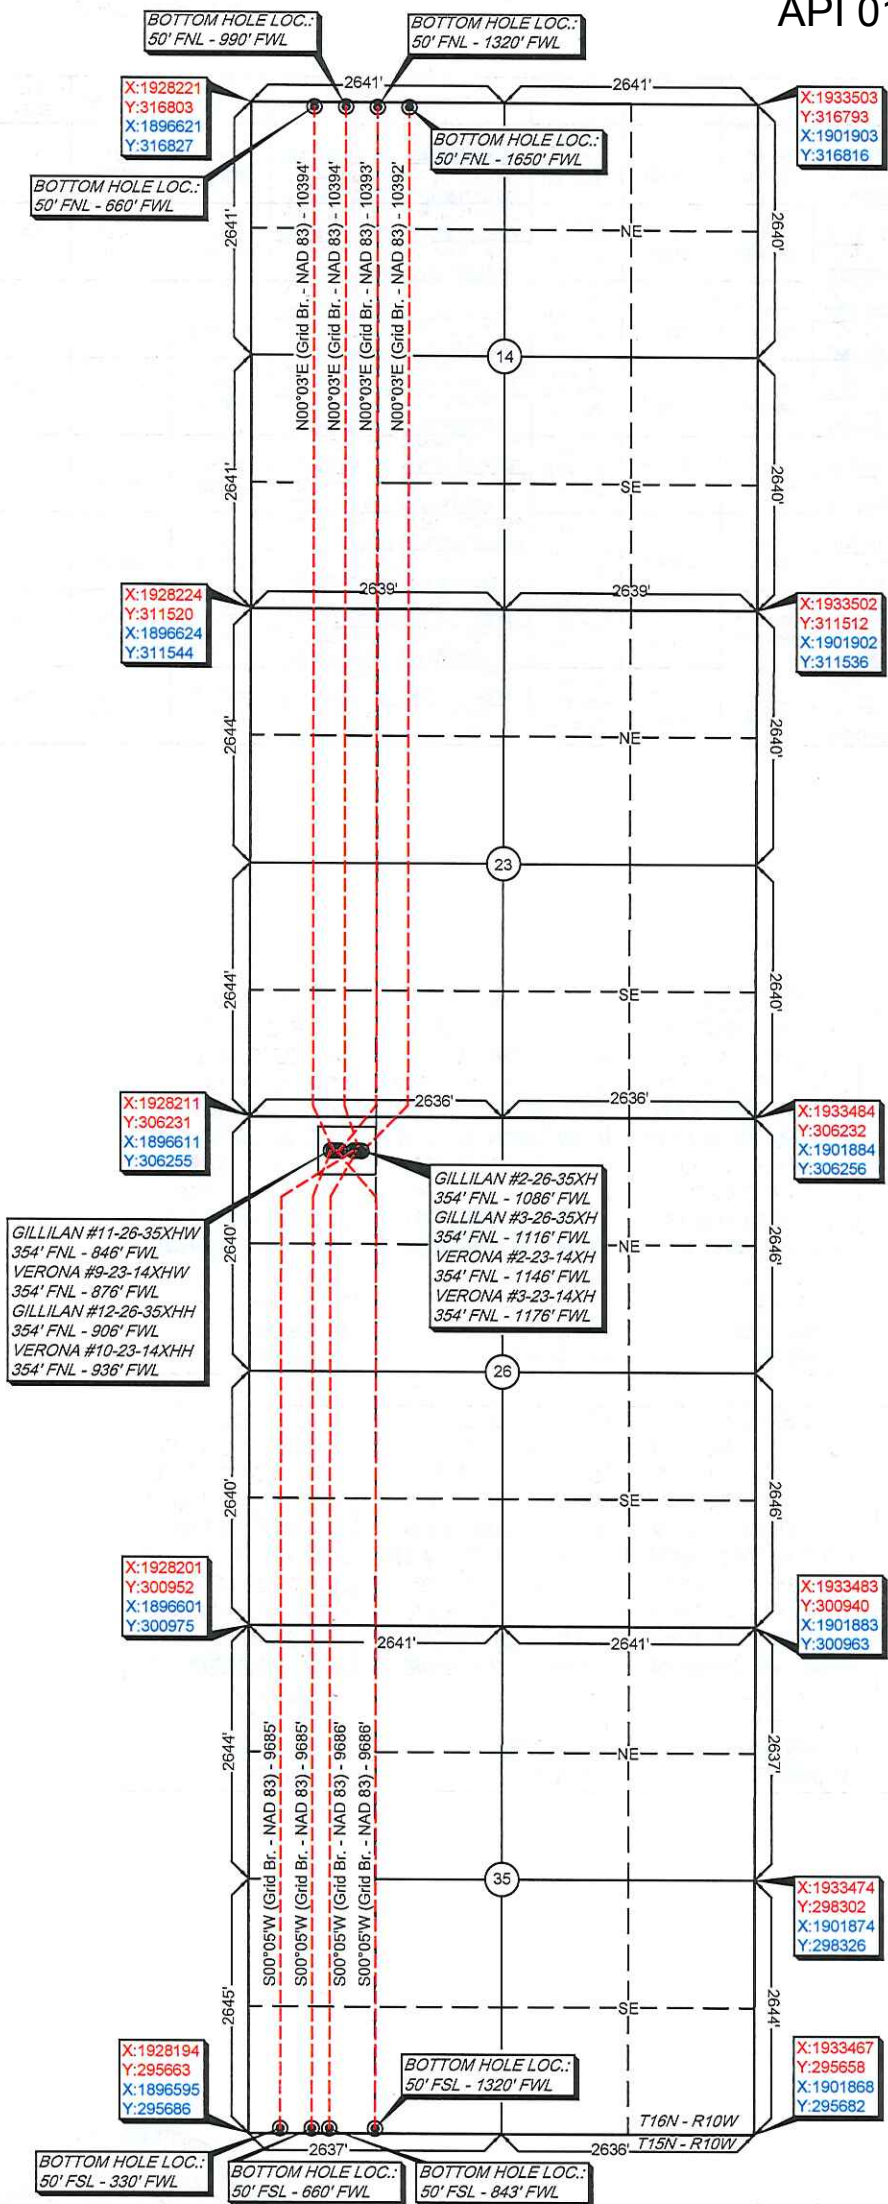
API 0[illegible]

BOTTOM HOLE LOC.:
50' FNL - 990' FWL

BOTTOM HOLE LOC.:
50' FNL - 1320' FWL

X:1928221
Y:316803
X:1896621
Y:316827

2641'

2641'

X:1933503
Y:316793
X:1901903
Y:316816

BOTTOM HOLE LOC.:
50' FNL - 1650' FWL

BOTTOM HOLE LOC.:
50' FNL - 660' FWL

N00°03'E (Grid Br. - NAD 83) - 10394'
N00°03'E (Grid Br. - NAD 83) - 10394'
N00°03'E (Grid Br. - NAD 83) - 10393'
N00°03'E (Grid Br. - NAD 83) - 10392'

2641'
NE
2640'

14

2641'
SE
2640'

X:1928224
Y:311520
X:1896624
Y:311544

2639'
2639'

X:1933502
Y:311512
X:1901902
Y:311536

2644'
NE
2640'

23

2644'
SE
2640'

X:1928211
Y:306231
X:1896611
Y:306255

2636'
2636'

X:1933484
Y:306232
X:1901884
Y:306256

GILLILAN #2-26-35XH
354' FNL - 1086' FWL
GILLILAN #3-26-35XH
354' FNL - 1116' FWL
VERONA #2-23-14XH
354' FNL - 1146' FWL
VERONA #3-23-14XH
354' FNL - 1176' FWL

GILLILAN #11-26-35XHW
354' FNL - 846' FWL
VERONA #9-23-14XHW
354' FNL - 876' FWL
GILLILAN #12-26-35XHH
354' FNL - 906' FWL
VERONA #10-23-14XHH
354' FNL - 936' FWL

2640'
NE
2646'

26

2640'
SE
2646'

X:1928201
Y:300952
X:1896601
Y:300975

2641'
2641'

X:1933483
Y:300940
X:1901883
Y:300963

2644'
NE
2637'

S00°05'W (Grid Br. - NAD 83) - 9685'
S00°05'W (Grid Br. - NAD 83) - 9685'
S00°05'W (Grid Br. - NAD 83) - 9686'
S00°05'W (Grid Br. - NAD 83) - 9686'

35

X:1933474
Y:298302
X:1901874
Y:298326

2645'
SE
2644'

X:1928194
Y:295663
X:1896595
Y:295686

BOTTOM HOLE LOC.:
50' FSL - 1320' FWL

X:1933467
Y:295658
X:1901868
Y:295682

T16N - R10W
T15N - R10W

2637'
2636'

BOTTOM HOLE LOC.:
50' FSL - 330' FWL

BOTTOM HOLE LOC.:
50' FSL - 660' FWL

BOTTOM HOLE LOC.:
50' FSL - 843' FWL